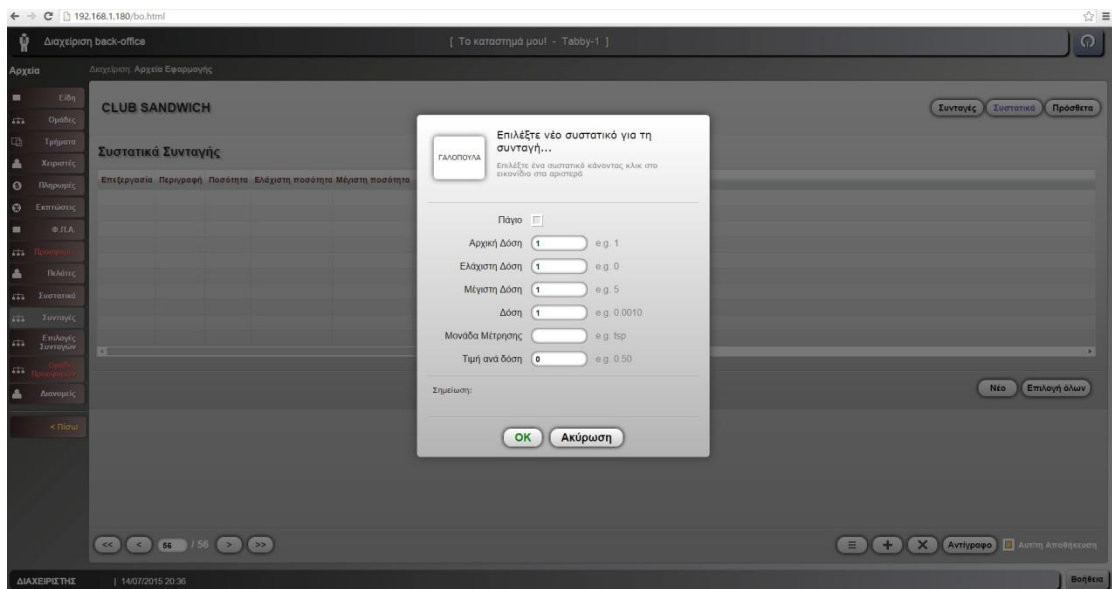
192.168.1.180/bo.html

Διαχείριση back-office

[ Το κατάστημά μου! - Tabby-1 ]

Αρχεία

Διαχείριση: Αρχεία Εφαρμογής

Είδη
Ομάδες
Τμήματα
Χειριστές
Πληρωμές
Εκπτώσεις
Φ.Π.Α.
Προσφορές
Πελάτες
Συστατικά
Συνταγές
Επιλογές Συνταγών
Ομάδες Προσφορών
Διανομείς

< Πίσω

CLUB SANDWICH

Συνταγές
Συστατικά
Πρόσθετα

Συστατικά Συνταγής

| Επεξεργασία | Περιγραφή | Ποσότητα | Ελάχιστη ποσότητα | Μέγιστη ποσότητα |
|---|---|---|---|---|

ΓΑΛΟΠΟΥΛΑ

Επιλέξτε νέο συστατικό για τη συνταγή...

Επιλέξτε ένα συστατικό κάνοντας κλικ στο εικονίδιο στα αριστερά

Πάγιο

Αρχική Δόση 1 e.g. 1

Ελάχιστη Δόση 1 e.g. 0

Μέγιστη Δόση 1 e.g. 5

Δόση 1 e.g. 0.0010

Μονάδα Μέτρησης e.g. tsp

Τιμή ανά δόση 0 e.g. 0.50

Σημείωση:

OK
Ακύρωση

Νέο
Επιλογή όλων

<< < 56 / 56 > >>

Αντίγραφο
Αυτόμ. Αποθήκευση

ΔΙΑΧΕΙΡΙΣΤΗΣ | 14/07/2015 20:36

Βοήθεια